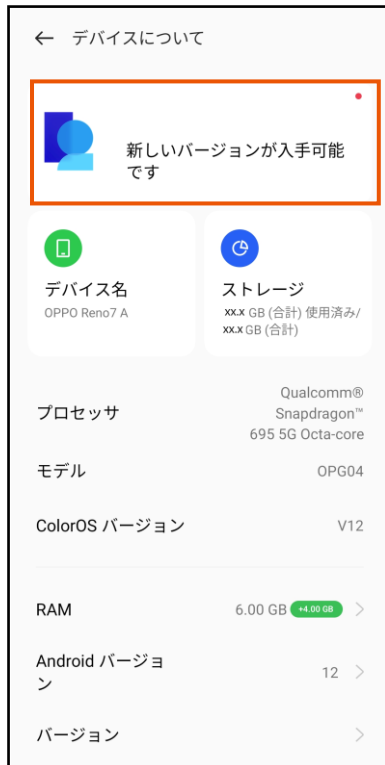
← デバイスについて

新しいバージョンが入手可能です

デバイス名
OPPO Reno7 A

ストレージ
xx.x GB (合計) 使用済み/ xx.x GB (合計)

プロセッサ
Qualcomm® Snapdragon™ 695 5G Octa-core

モデル
OPG04

ColorOS バージョン
V12

RAM
6.00 GB +4.00 GB >

Android バージョン
12 >

バージョン
>